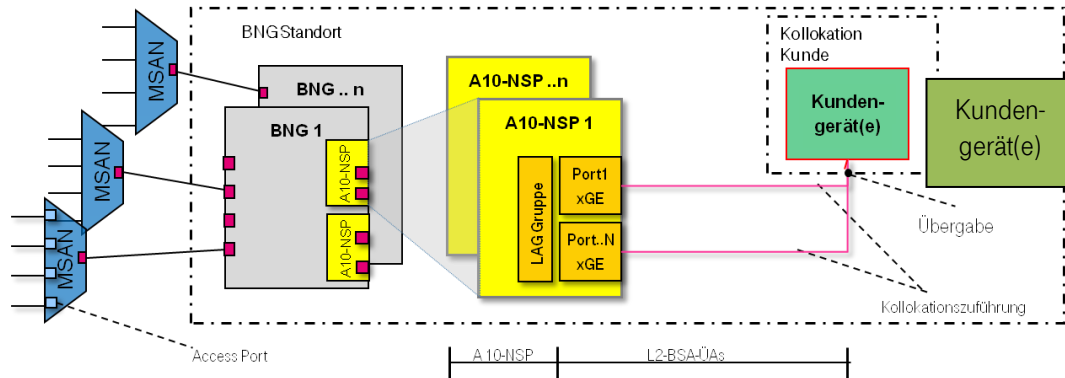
BNG Standort

MSAN

MSAN

MSAN

BNG .. n

BNG 1

A10-NSP

A10-NSP

A10-NSP ..n

A10-NSP 1

LAG Gruppe

Port1 xGE

Port..N xGE

Kollokation Kunde

Kunden-gerät(e)

Kunden-gerät(e)

Übergabe

Kollokationszuführung

Access Port

A 10-NSP

L2-BSA-ÜAs